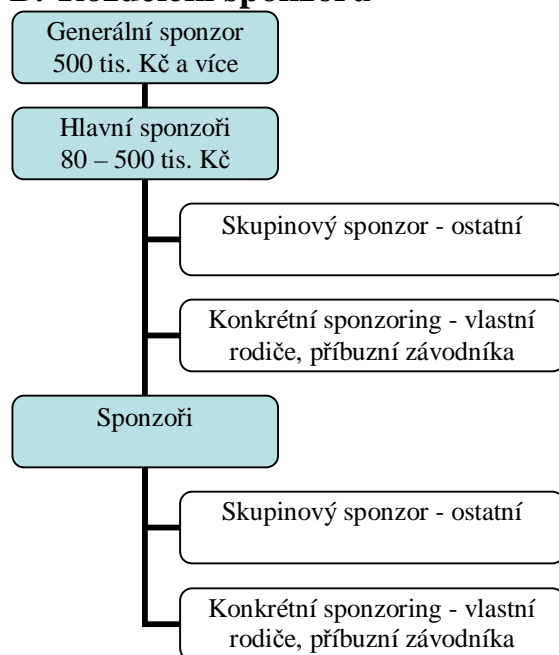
Generální sponzor
500 tis. Kč a více

Hlavní sponzoři
80 – 500 tis. Kč

Skupinový sponzor - ostatní

Konkrétní sponzoring - vlastní rodiče, příbuzní závodníka

Sponzoři

Skupinový sponzor - ostatní

Konkrétní sponzoring - vlastní rodiče, příbuzní závodníka